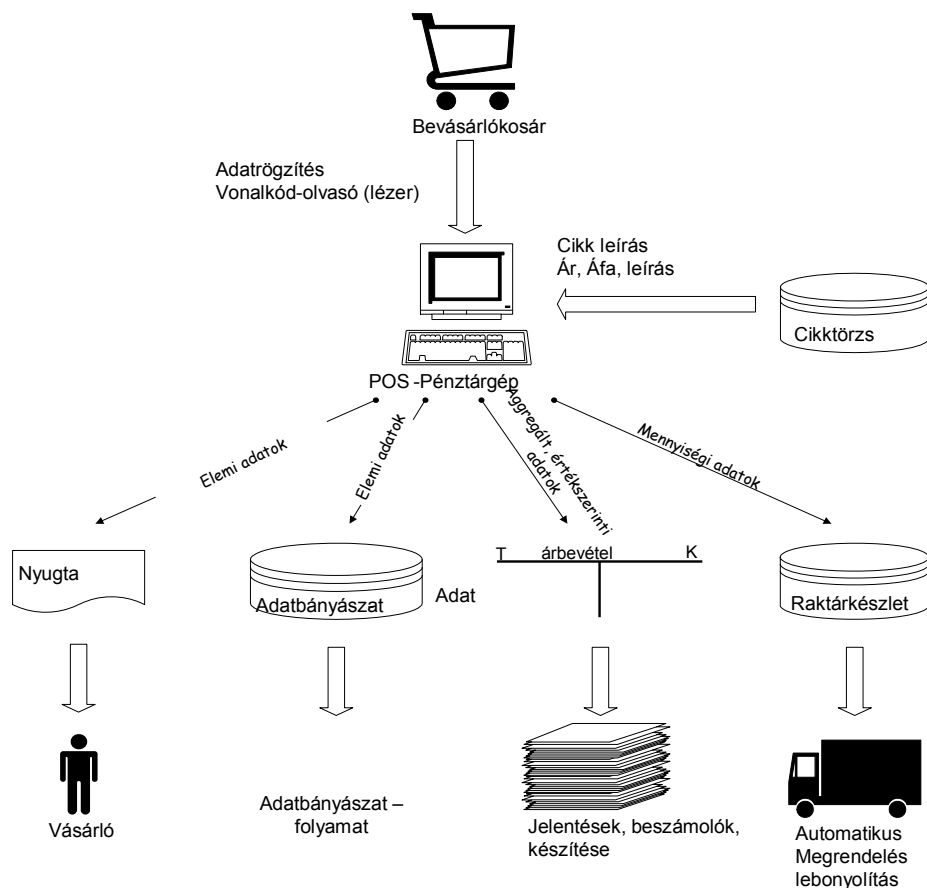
Bevásárlókosár

Adatrögzítés
Vonalkód-olvasó (lézer)

Cikk leírás
Ár, Áfa, leírás

Cikktörzs

POS -Pénztárgép

Elemi adatok

Elemi adatok

Aggregált értékszerinti adatok

Mennyiségi adatok

Nyugta

Adatbányászat

Adat

T

árbevétel

K

Raktárkészlet

Vásárló

Adatbányászat – folyamat

Jelentések, beszámolók, készítése

Automatikus
Megrendelés
lebonyolítás